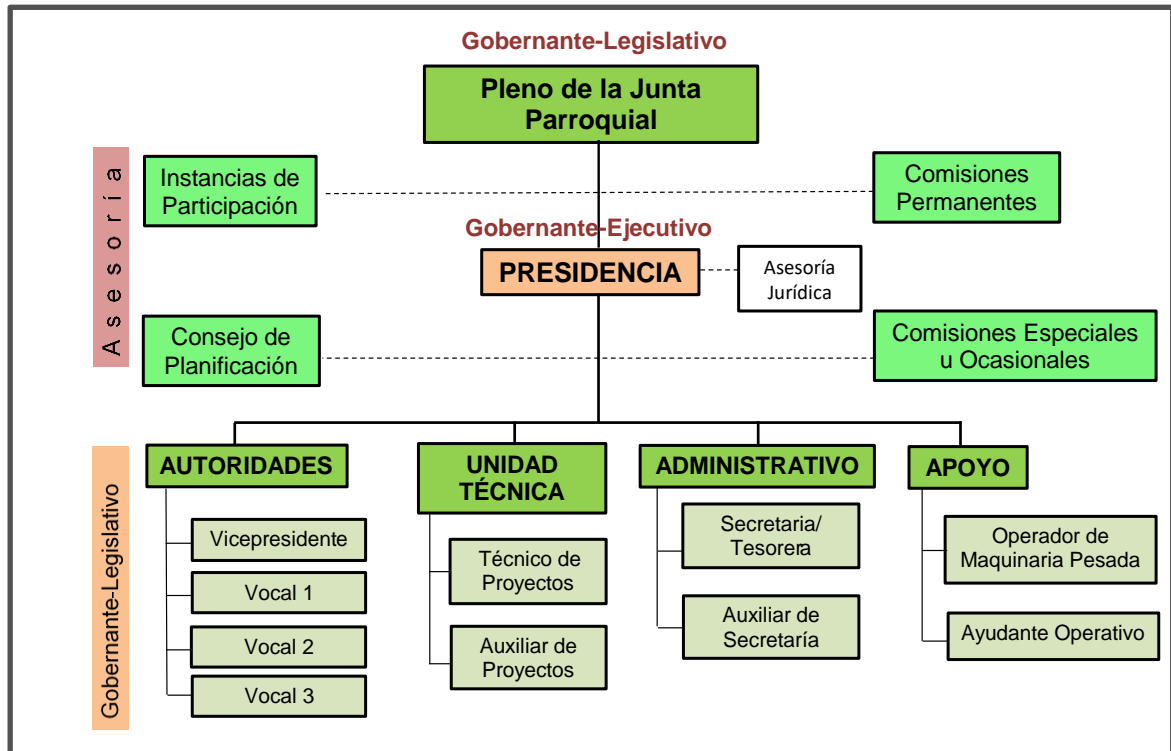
Gobernante-Legislativo

Pleno de la Junta Parroquial

Asesoría

Instancias de Participación

Comisiones Permanentes

Gobernante-Ejecutivo

PRESIDENCIA

Asesoría Jurídica

Consejo de Planificación

Comisiones Especiales u Ocasionales

Gobernante-Legislativo

AUTORIDADES

Vicepresidente

Vocal 1

Vocal 2

Vocal 3

UNIDAD TÉCNICA

Técnico de Proyectos

Auxiliar de Proyectos

ADMINISTRATIVO

Secretaria/ Tesorera

Auxiliar de Secretaría

APOYO

Operador de Maquinaria Pesada

Ayudante Operativo